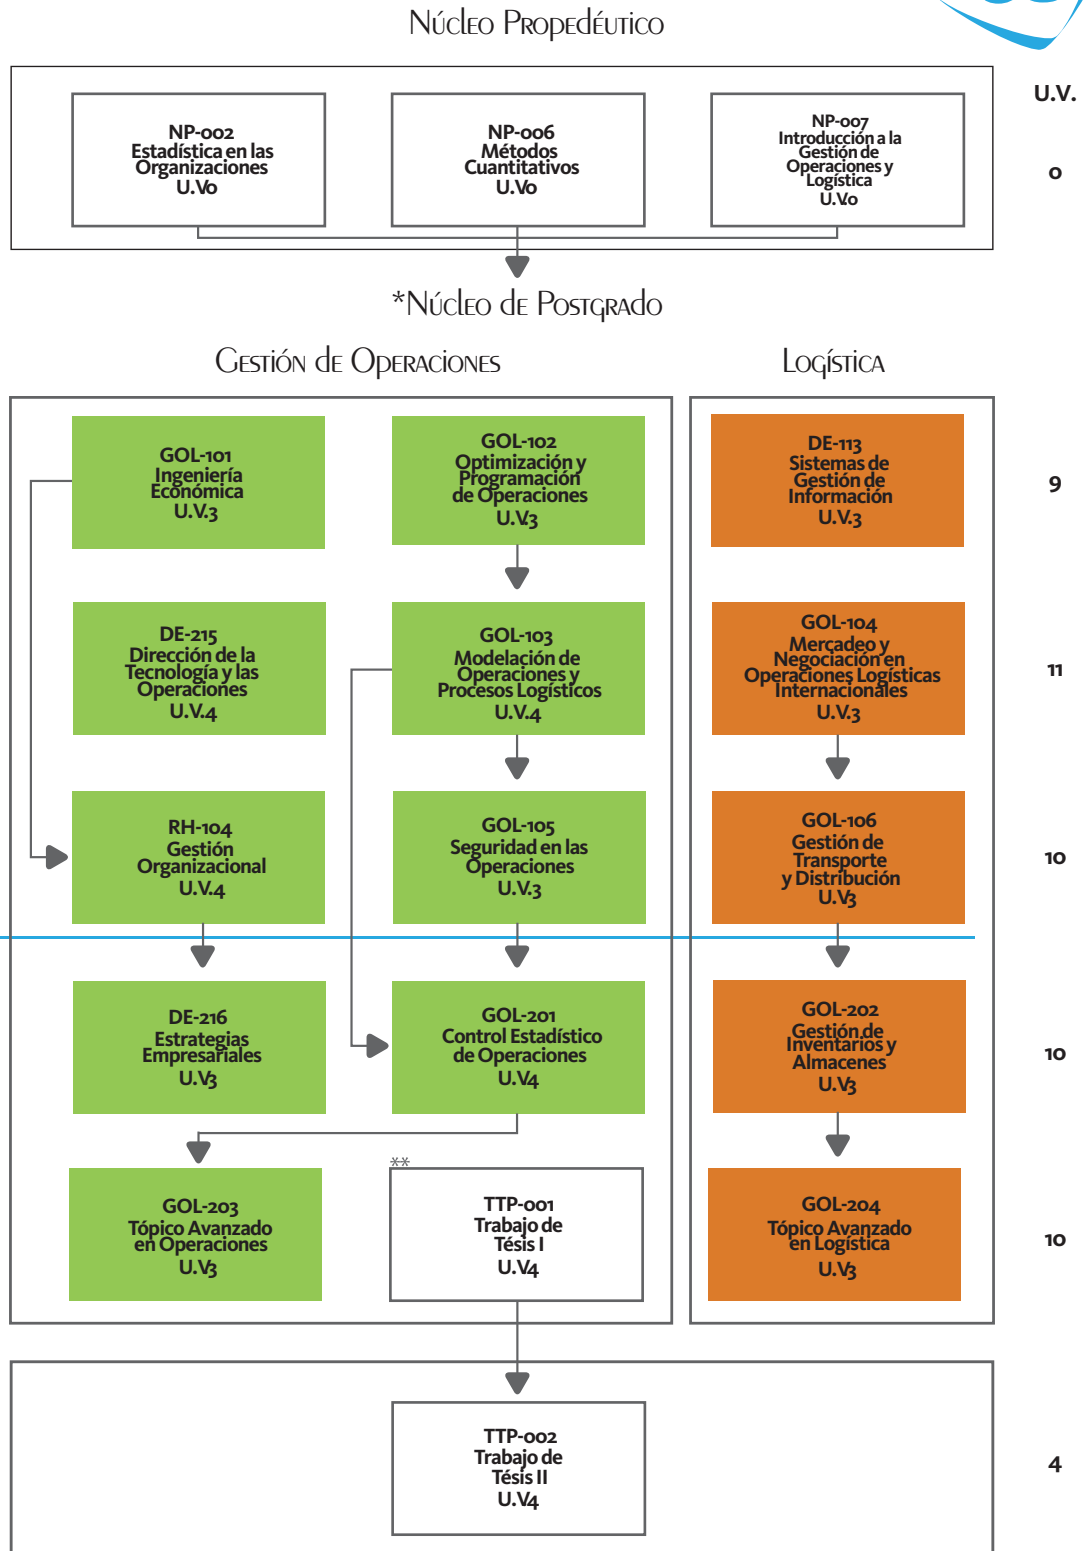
Núcleo Propedéutico

U.V.

NP-002
Estadística en las Organizaciones
U.V.0

NP-006
Métodos Cuantitativos
U.V.0

NP-007
Introducción a la Gestión de Operaciones y Logística
U.V.0

0

*Núcleo de Postgrado

Gestión de Operaciones

Logística

GOL-101
Ingeniería Económica
U.V.3

GOL-102
Optimización y Programación de Operaciones
U.V.3

DE-113
Sistemas de Gestión de Información
U.V.3

9

DE-215
Dirección de la Tecnología y las Operaciones
U.V.4

GOL-103
Modelación de Operaciones y Procesos Logísticos
U.V.4

GOL-104
Mercadeo y Negociación en Operaciones Logísticas Internacionales
U.V.3

11

RH-104
Gestión Organizacional
U.V.4

GOL-105
Seguridad en las Operaciones
U.V.3

GOL-106
Gestión de Transporte y Distribución
U.V.3

10

DE-216
Estrategias Empresariales
U.V.3

GOL-201
Control Estadístico de Operaciones
U.V.4

GOL-202
Gestión de Inventarios y Almacenes
U.V.3

10

GOL-203
Tópico Avanzado en Operaciones
U.V.3

**
TTP-001
Trabajo de Tésis I
U.V.4

GOL-204
Tópico Avanzado en Logística
U.V.3

10

TTP-002
Trabajo de Tésis II
U.V.4

4